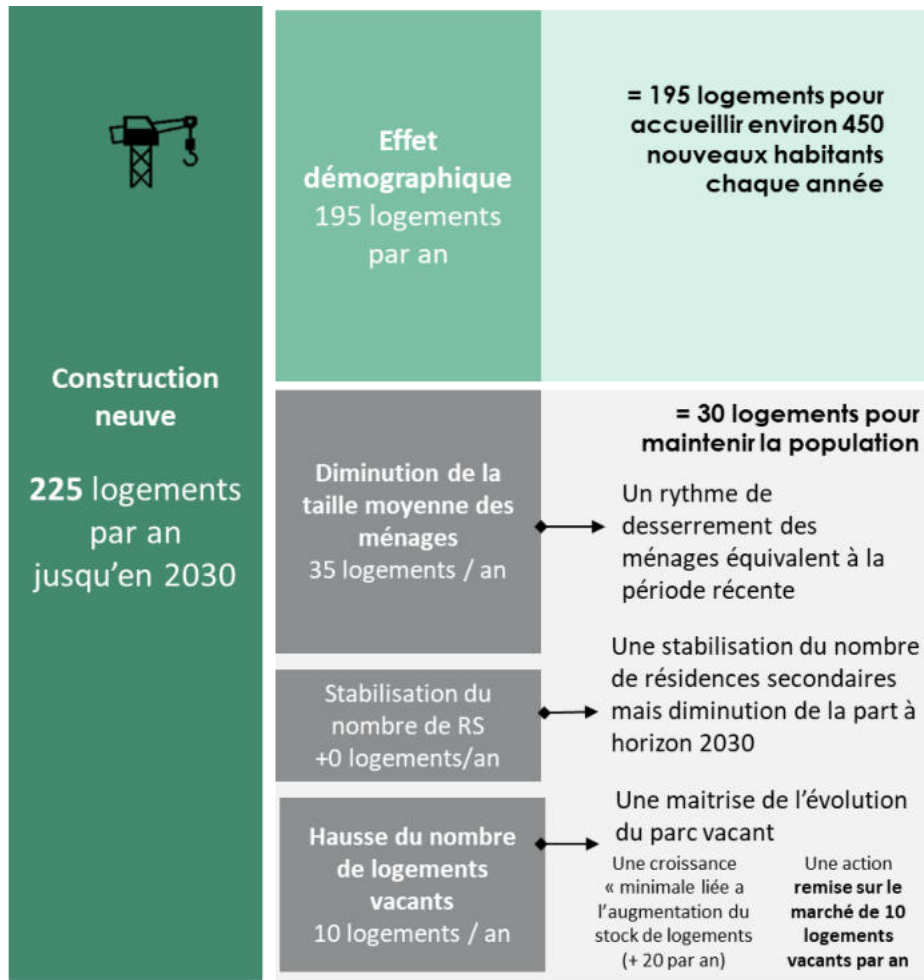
Construction neuve

225 logements par an jusqu'en 2030

Effet démographique
195 logements par an

= 195 logements pour accueillir environ 450 nouveaux habitants chaque année

= 30 logements pour maintenir la population

Diminution de la taille moyenne des ménages
35 logements / an

Un rythme de desserrement des ménages équivalent à la période récente

Stabilisation du nombre de RS
+0 logements/an

Une stabilisation du nombre de résidences secondaires mais diminution de la part à horizon 2030

Hausse du nombre de logements vacants
10 logements / an

Une maitrise de l'évolution du parc vacant

Une croissance « minimale liée a l'augmentation du stock de logements (+ 20 par an)

Une action remise sur le marché de 10 logements vacants par an